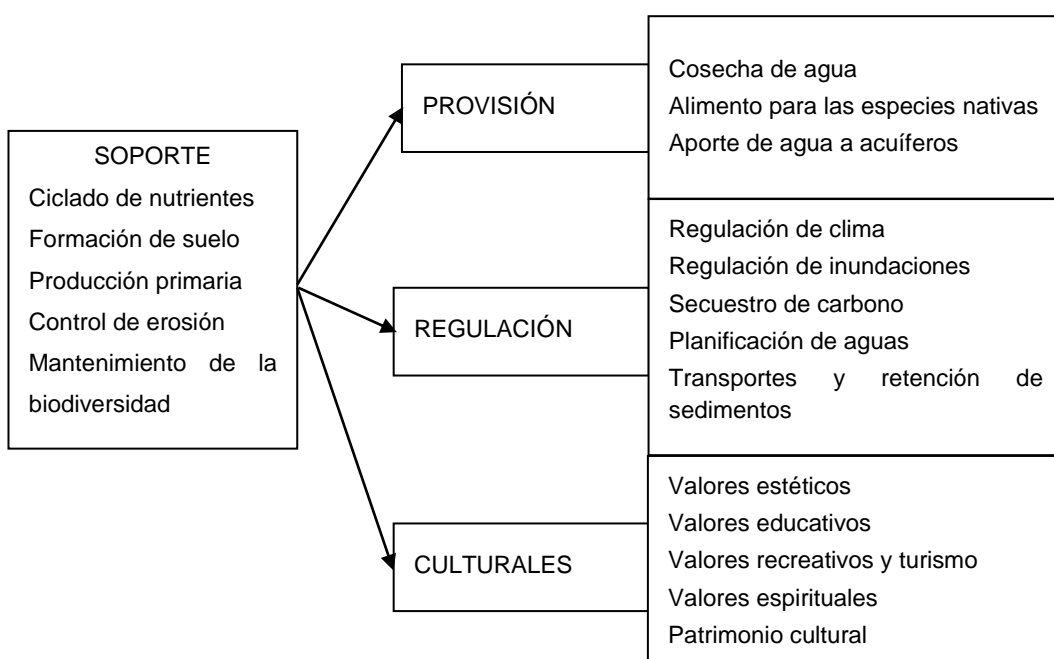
SOPORTE
Ciclado de nutrientes
Formación de suelo
Producción primaria
Control de erosión
Mantenimiento de la biodiversidad

PROVISIÓN

Cosecha de agua
Alimento para las especies nativas
Aporte de agua a acuíferos

REGULACIÓN

Regulación de clima
Regulación de inundaciones
Secuestro de carbono
Planificación de aguas
Transportes y retención de sedimentos

CULTURALES

Valores estéticos
Valores educativos
Valores recreativos y turismo
Valores espirituales
Patrimonio cultural